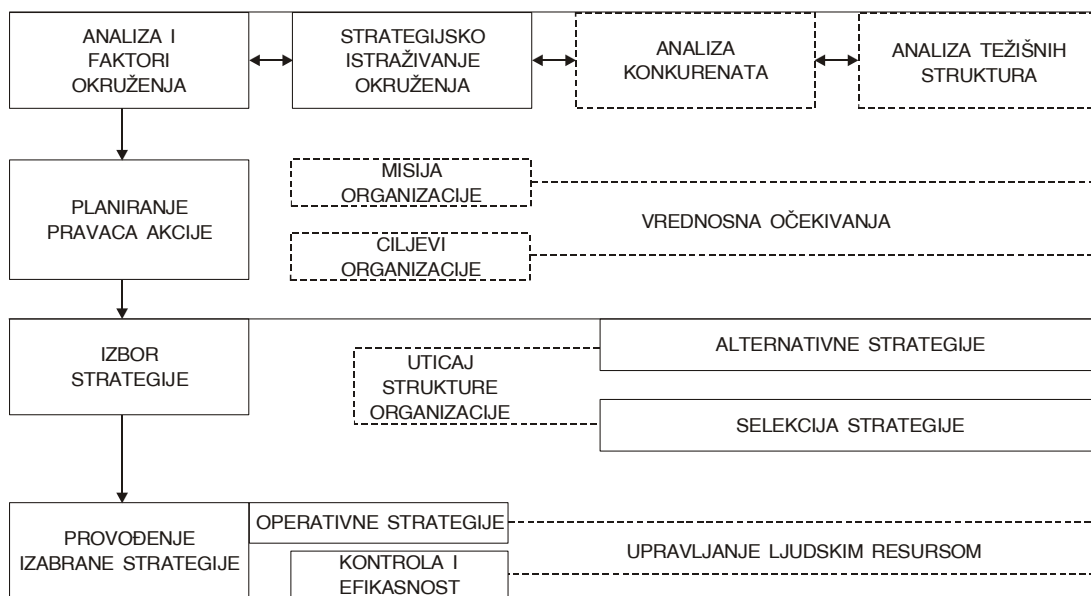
ANALIZA I FAKTORI OKRUŽENJA

STRATEGIJSKO ISTRAŽIVANJE OKRUŽENJA

ANALIZA KONKURENATA

ANALIZA TEŽIŠNIH STRUKTURA

PLANIRANJE PRAVACA AKCIJE

MISIJA ORGANIZACIJE

CILJEVI ORGANIZACIJE

VREDNOSNA OČEKIVANJA

IZBOR STRATEGIJE

UTICAJ STRUKTURE ORGANIZACIJE

ALTERNATIVNE STRATEGIJE

SELEKCIJA STRATEGIJE

PROVOĐENJE IZABRANE STRATEGIJE

OPERATIVNE STRATEGIJE

KONTROLA I EFIKASNOST

UPRAVLJANJE LJUDSKIM RESURSOM